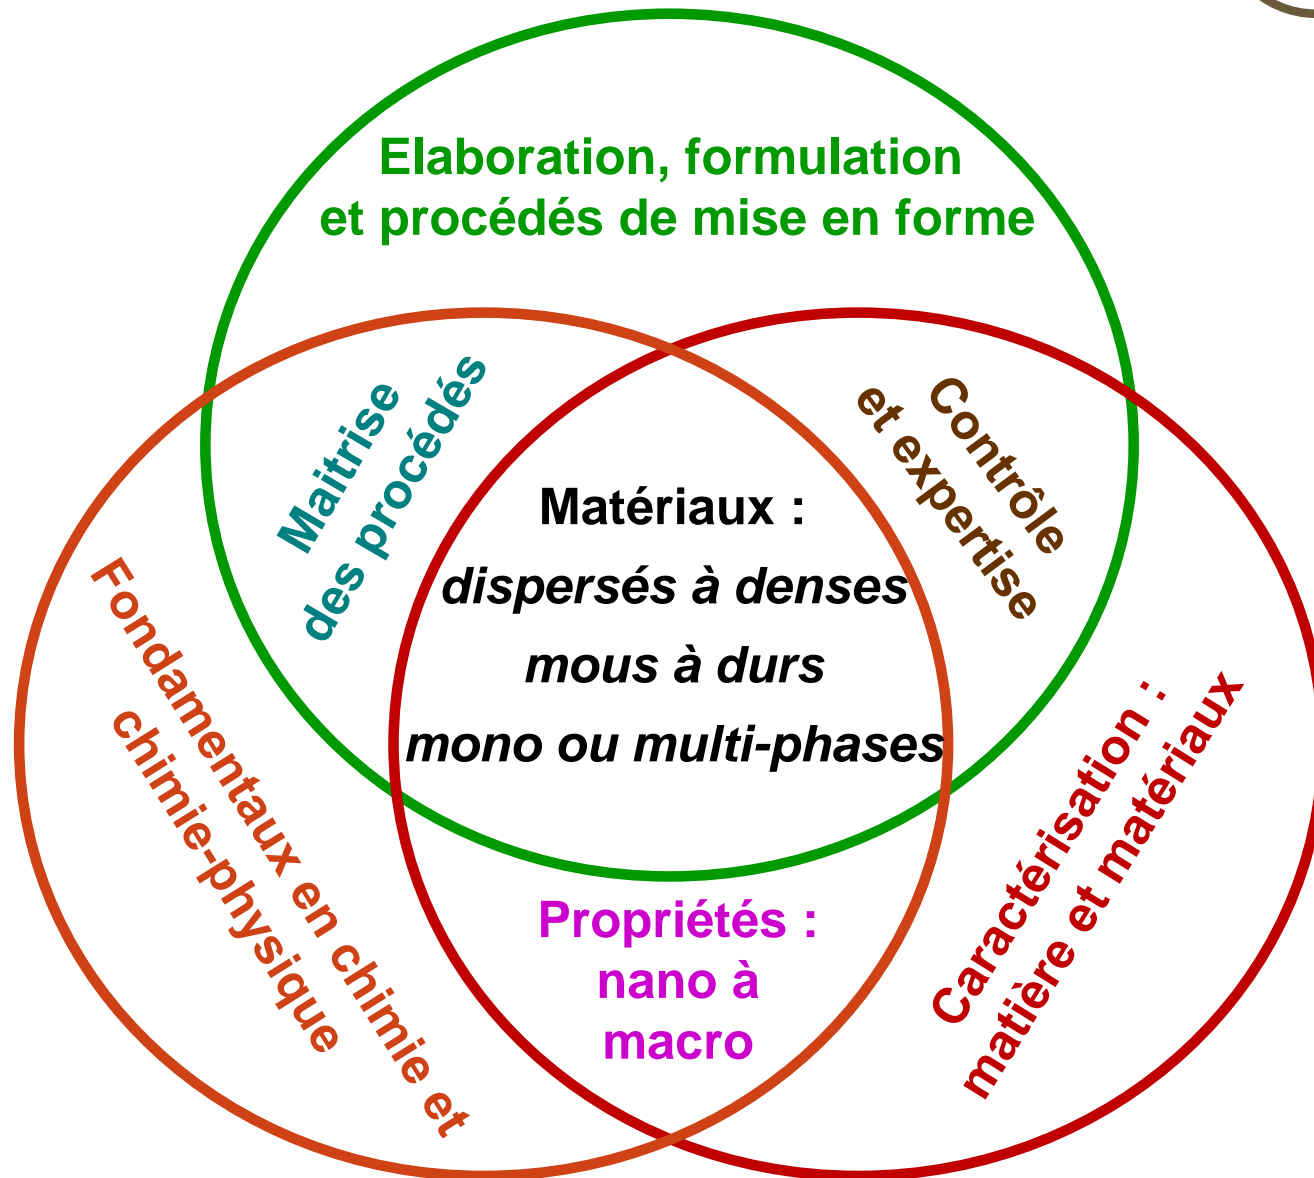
Elaboration, formulation et procédés de mise en forme

Maitrise des procédés

Contrôle et expertise

Matériaux :
*dispersés à denses*
*mous à durs*
*mono ou multi-phases*

Fondamentaux en chimie et chimie-physique

Propriétés : nano à macro

Caractérisation : matière et matériaux